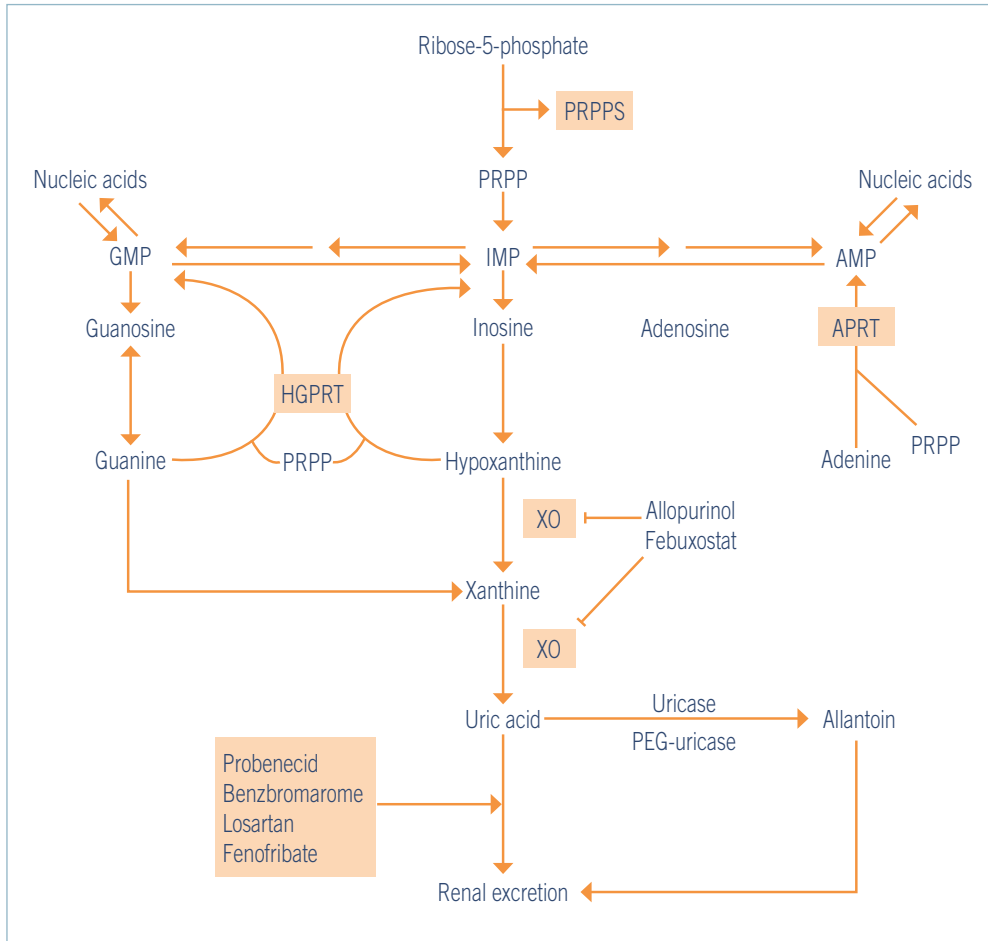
Ribose-5-phosphate

PRPPS

PRPP

Nucleic acids

Nucleic acids

GMP

IMP

AMP

Guanosine

Inosine

Adenosine

APRT

HGPRT

Guanine

PRPP

Hypoxanthine

Adenine

PRPP

XO

Allopurinol
Febuxostat

Xanthine

XO

Uric acid

Uricase

PEG-uricase

Allantoin

Probenecid
Benzbromarome
Losartan
Fenofribate

Renal excretion